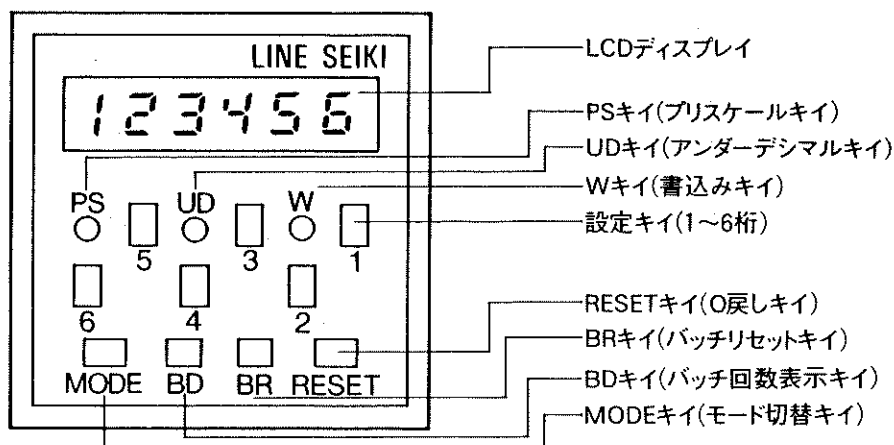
LINE SEIKI

123456

PS
UD
W
5
3
1
6
4
2
MODE
BD
BR
RESET

LCDディスプレイ
PSキイ(プリスケールキイ)
UDキイ(アンダーデシマルキイ)
Wキイ(書込みキイ)
設定キイ(1~6桁)
RESETキイ(0戻しキイ)
BRキイ(バッチリセットキイ)
BDキイ(バッチ回数表示キイ)
MODEキイ(モード切替キイ)